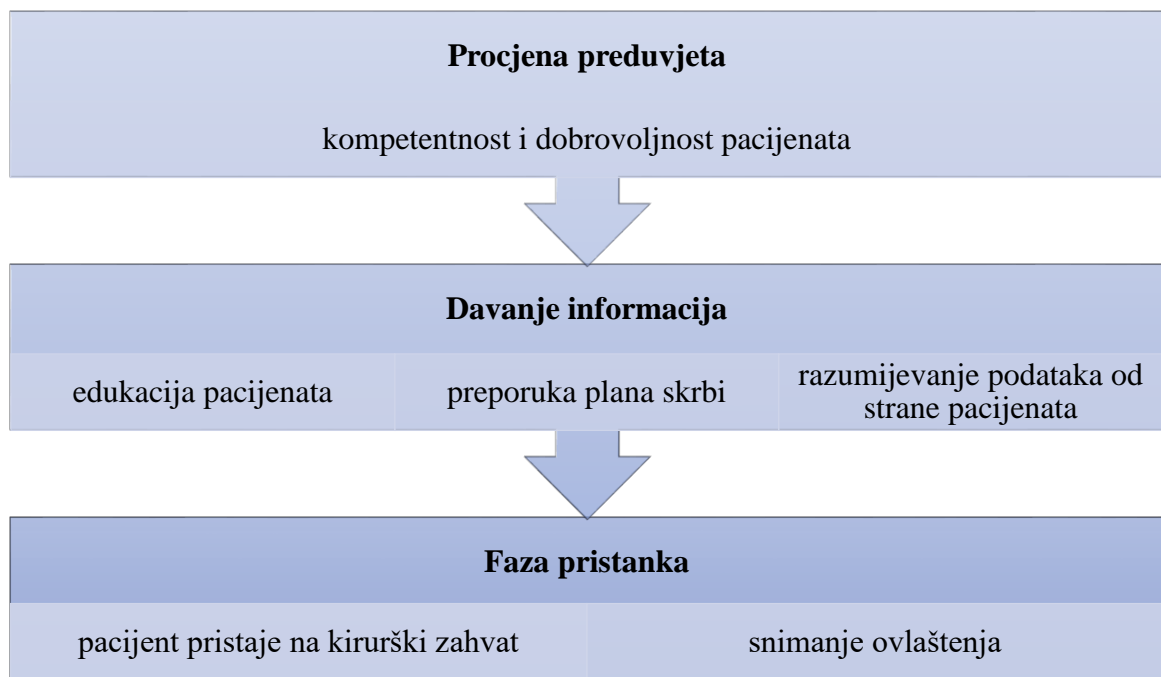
Procjena preduvjeta

kompetentnost i dobrovoljnost pacijenata

Davanje informacija

edukacija pacijenata

preporuka plana skrbi

razumijevanje podataka od strane pacijenata

Faza pristanka

pacijent pristaje na kirurški zahvat

snimanje ovlaštenja